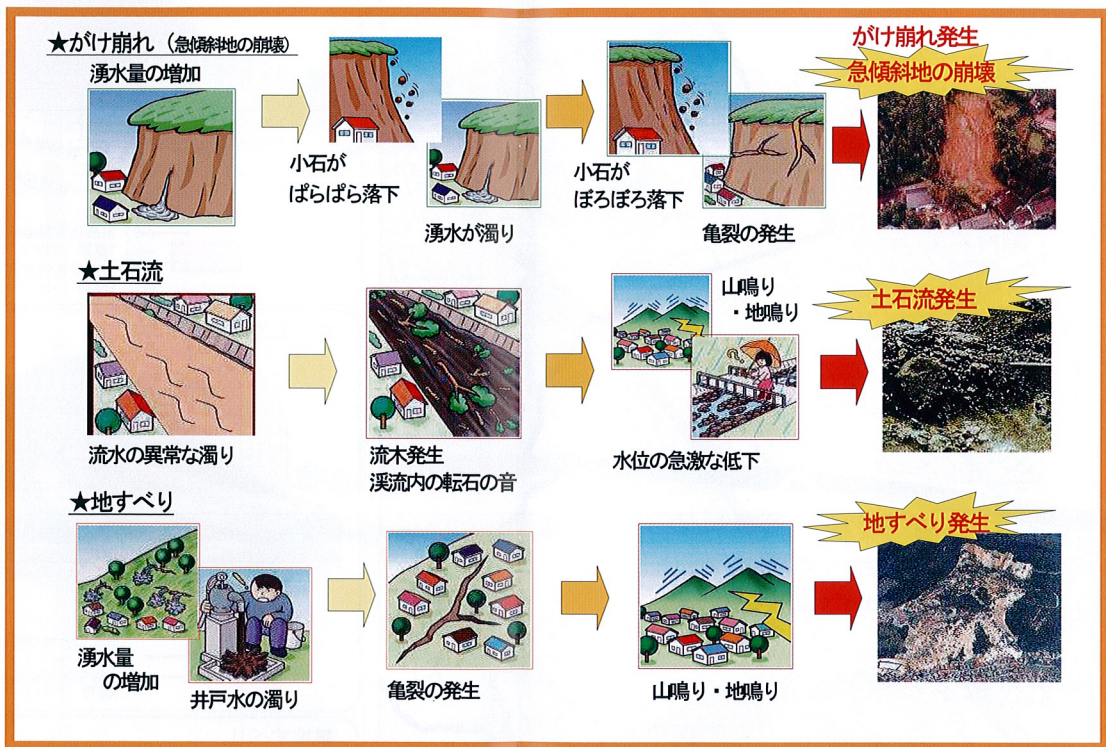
★がけ崩れ（急傾斜地の崩壊）

湧水量の増加

小石がぱらぱら落下

湧水が濁り

小石がぼろぼろ落下

亀裂の発生

がけ崩れ発生
急傾斜地の崩壊

★土石流

流水の異常な濁り

流木発生
渓流内の転石の音

山鳴り・地鳴り

水位の急激な低下

土石流発生

★地すべり

湧水量の増加

井戸水の濁り

亀裂の発生

山鳴り・地鳴り

地すべり発生